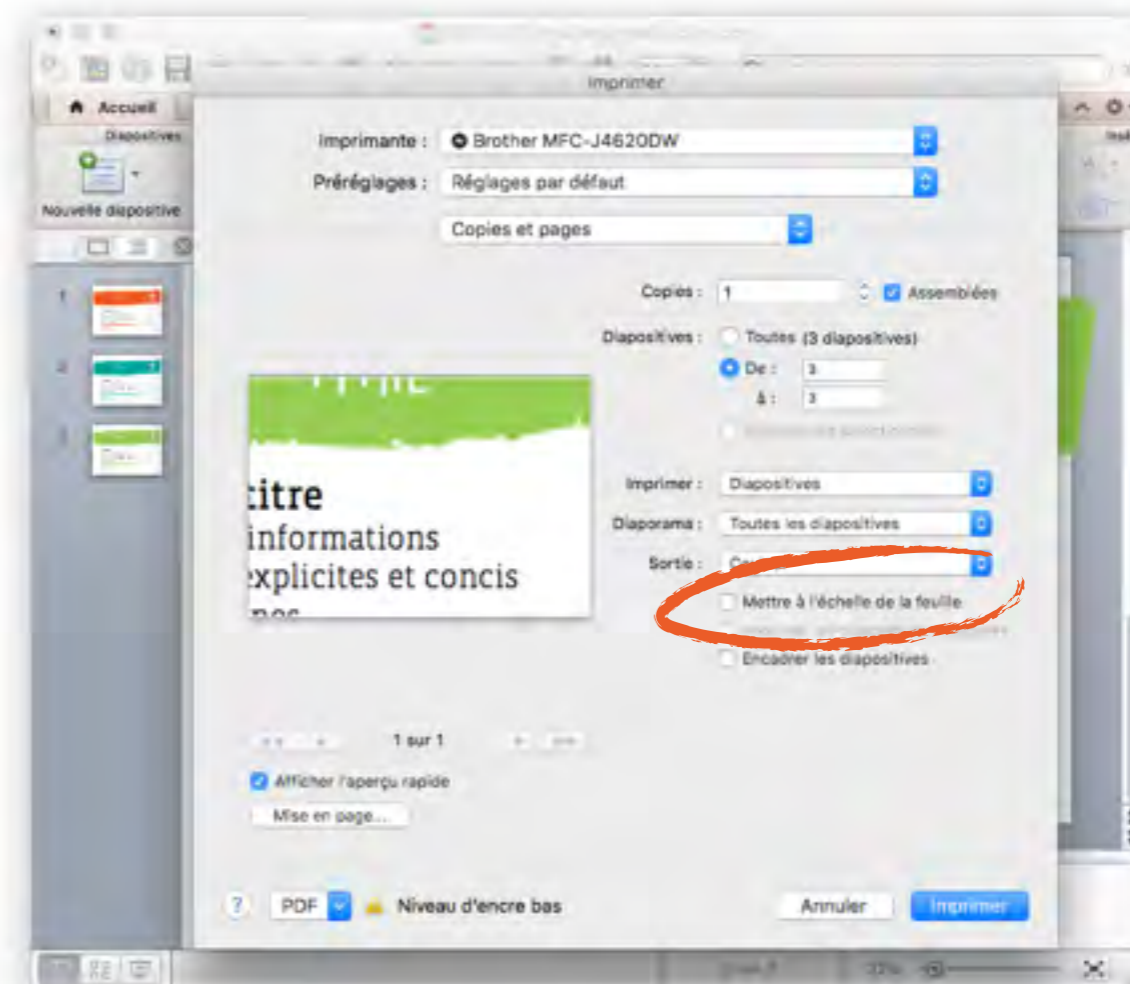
Accueil

Diapositives

Nouvelle diapositive

1

2

3

Imprimer

Imprimante : Brother MFC-J4620DW

Préréglages : Réglages par défaut

Copies et pages

Copies : 1 Assemblées

Diapositives : Toutes (3 diapositives)

De : 3

à : 3

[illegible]

titre
informations
explicites et concis
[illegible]

Imprimer : Diapositives

Diaporama : Toutes les diapositives

Sortie : Co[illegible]

Mettre à l'échelle de la feuille

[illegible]

Encadrer les diapositives

1 sur 1

Afficher l'aperçu rapide

Mise en page...

?

PDF

Niveau d'encre bas

Annuler

Imprimer